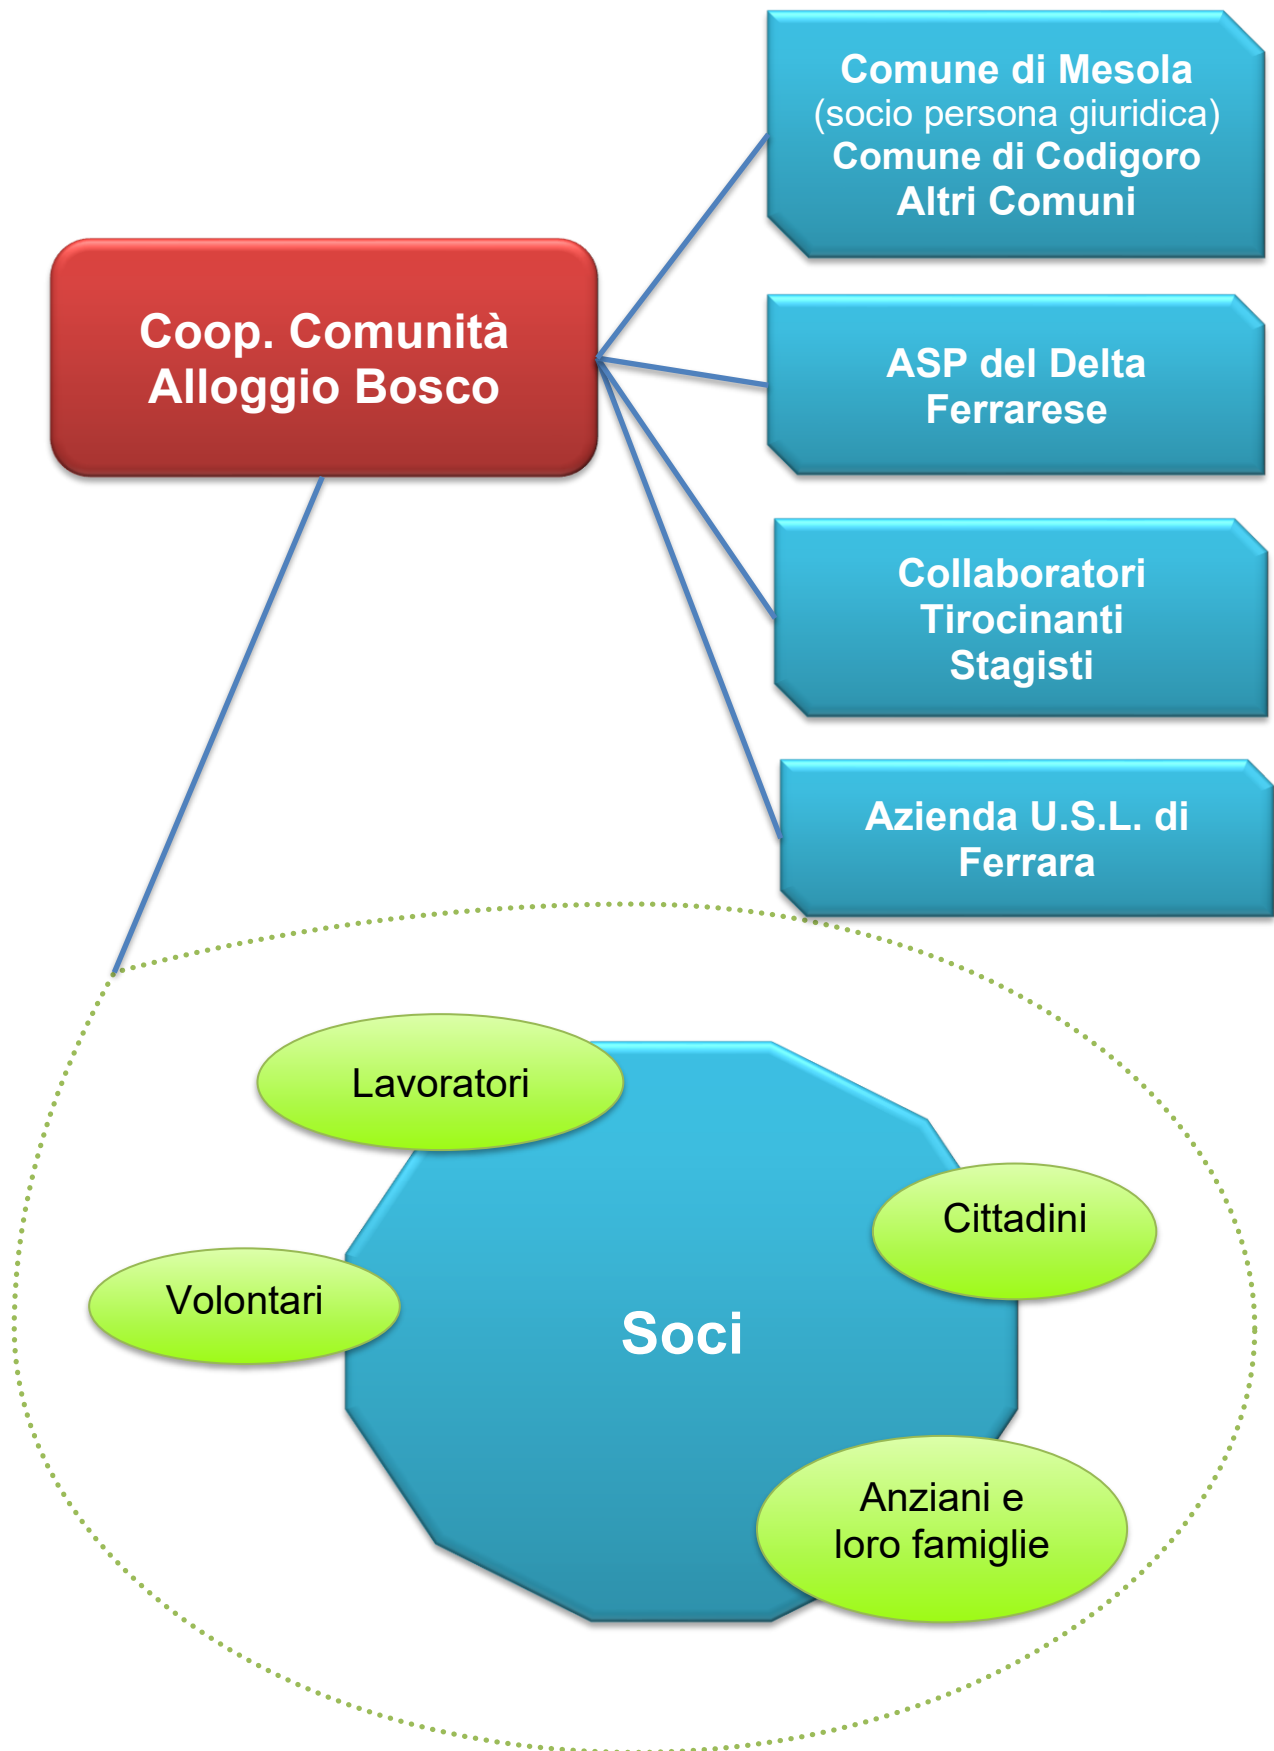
Comune di Mesola
(socio persona giuridica)
Comune di Codigoro
Altri Comuni

Coop. Comunità Alloggio Bosco

ASP del Delta Ferrarese

Collaboratori
Tirocinanti
Stagisti

Azienda U.S.L. di Ferrara

Lavoratori

Cittadini

Volontari

Soci

Anziani e loro famiglie